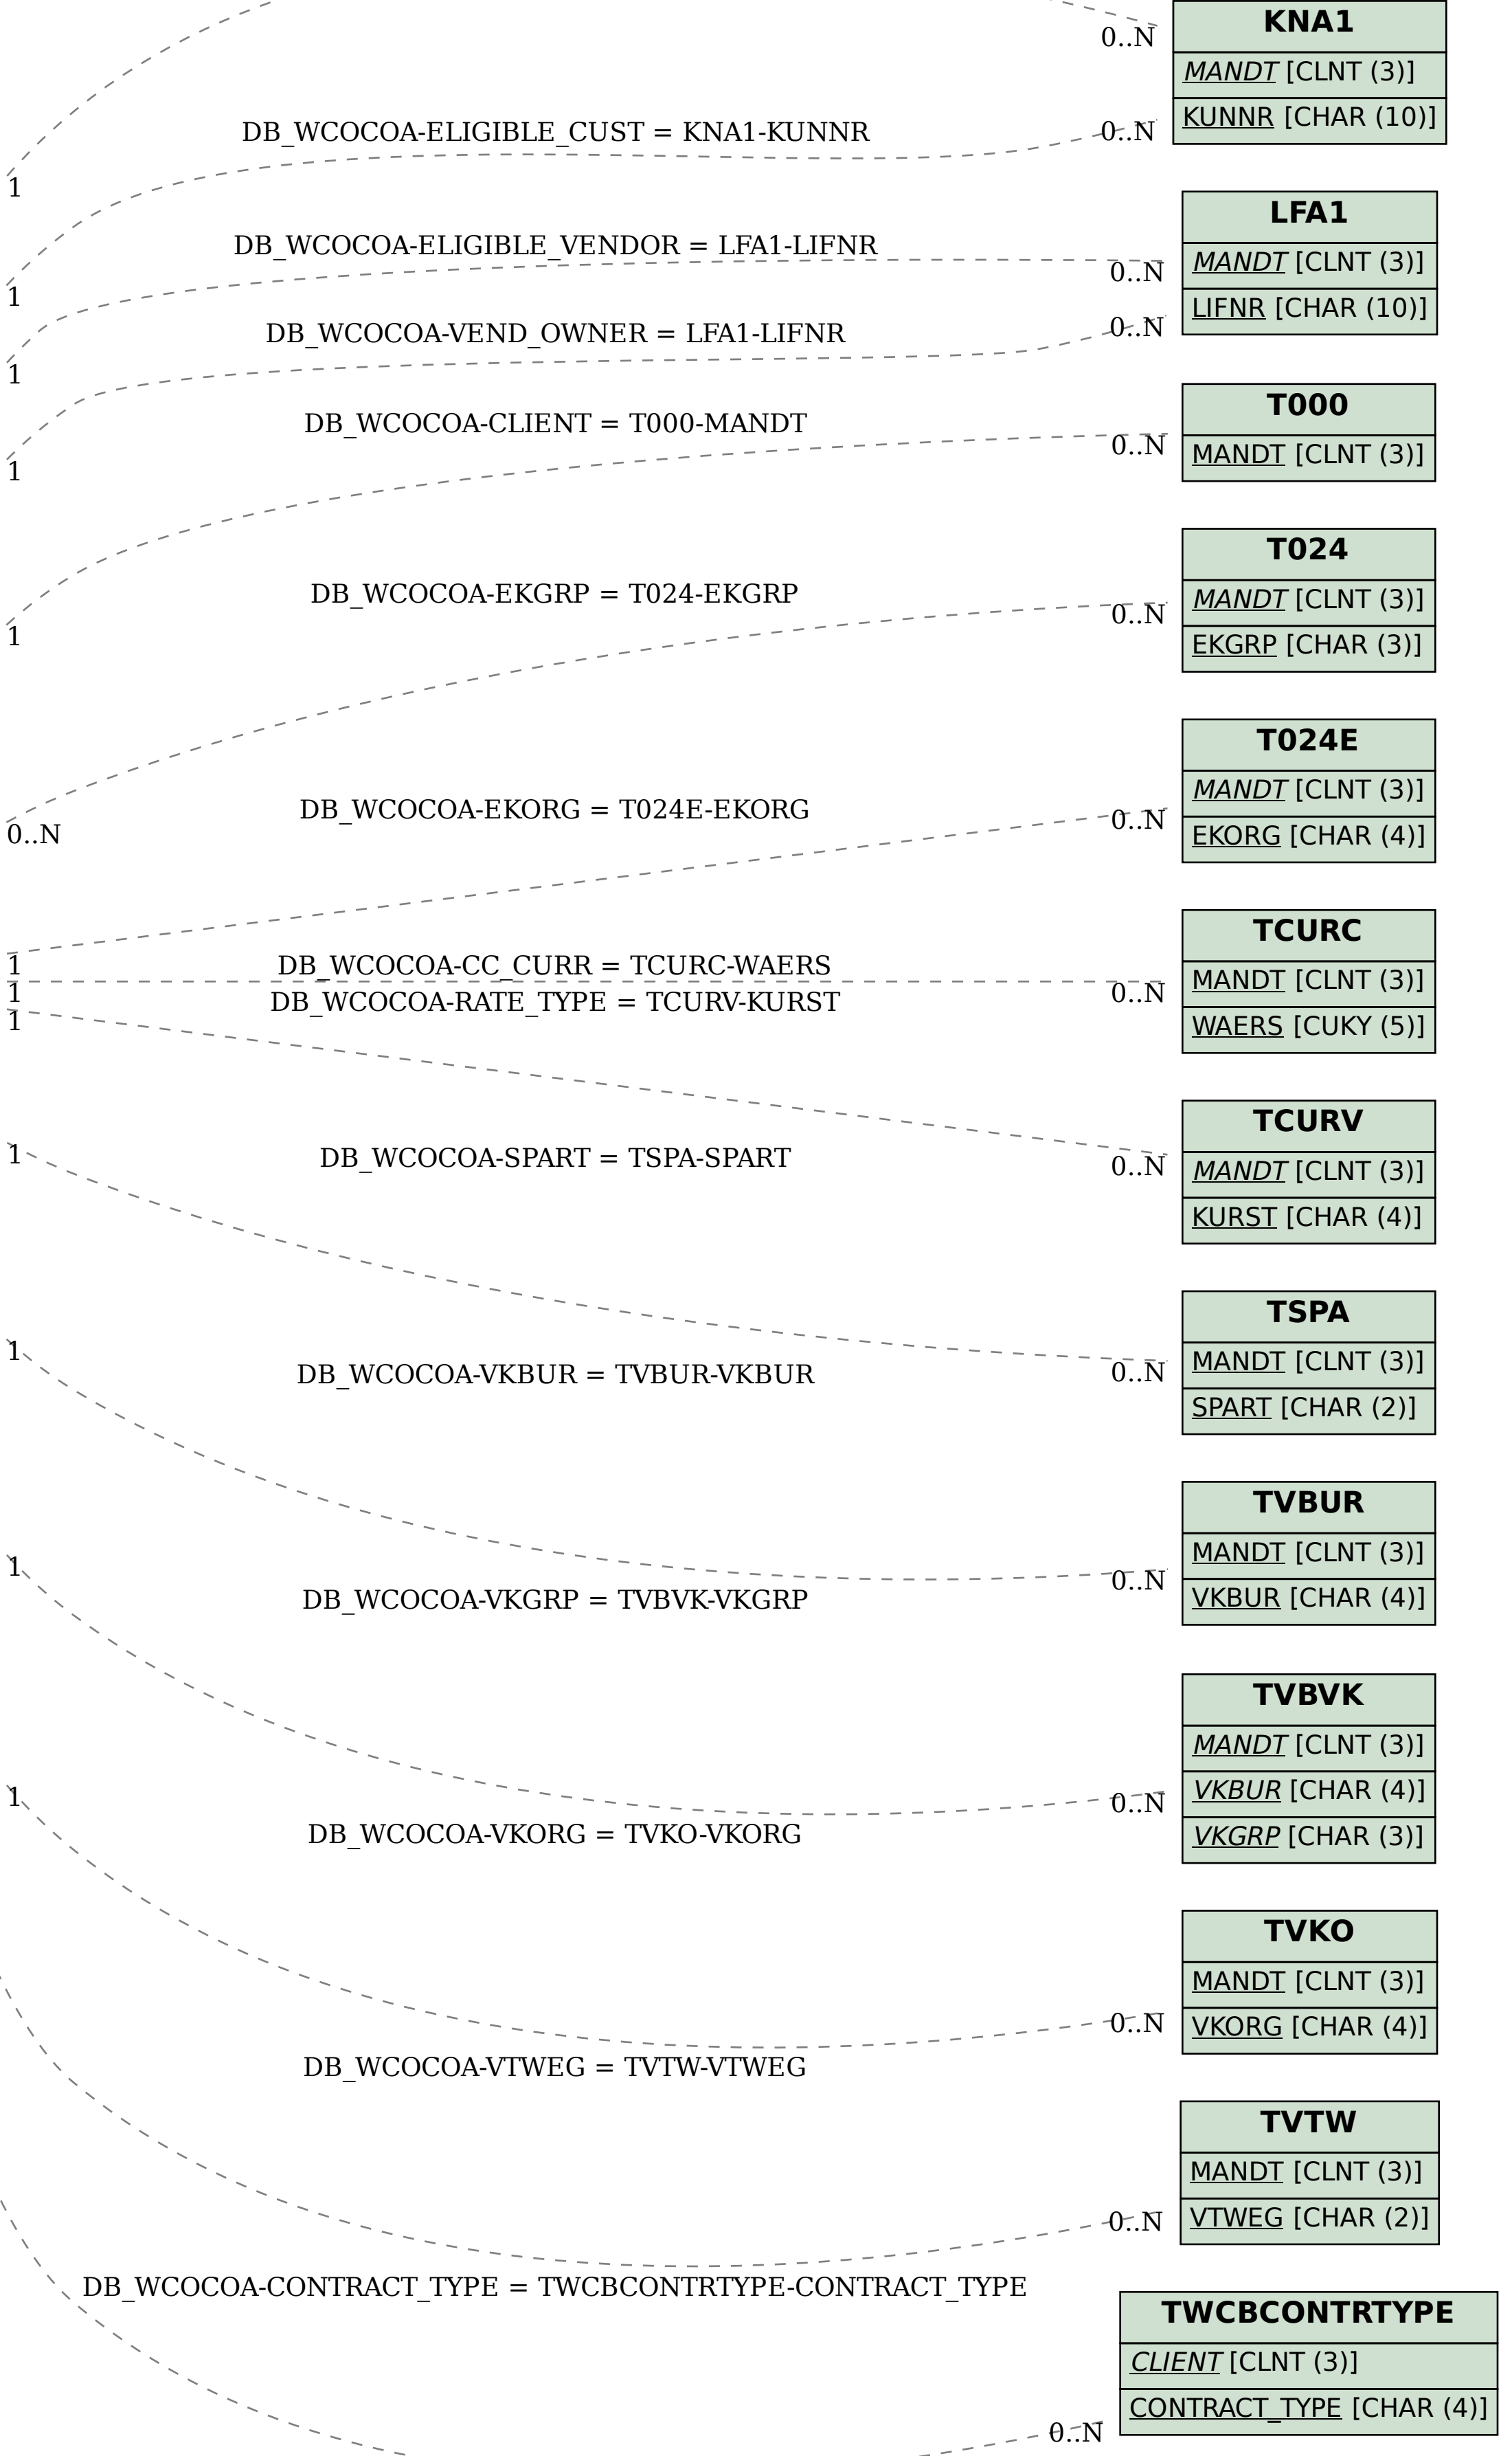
0..N

KNA1
MANDT [CLNT (3)]
KUNNR [CHAR (10)]

DB_WCOCOA-ELIGIBLE_CUST = KNA1-KUNNR
1
0..N

LFA1
MANDT [CLNT (3)]
LIFNR [CHAR (10)]

DB_WCOCOA-ELIGIBLE_VENDOR = LFA1-LIFNR
1
0..N

DB_WCOCOA-VEND_OWNER = LFA1-LIFNR
1
0..N

T000
MANDT [CLNT (3)]

DB_WCOCOA-CLIENT = T000-MANDT
1
0..N

T024
MANDT [CLNT (3)]
EKGRP [CHAR (3)]

DB_WCOCOA-EKGRP = T024-EKGRP
1
0..N

T024E
MANDT [CLNT (3)]
EKORG [CHAR (4)]

DB_WCOCOA-EKORG = T024E-EKORG
0..N
0..N

TCURC
MANDT [CLNT (3)]
WAERS [CUKY (5)]

1
DB_WCOCOA-CC_CURR = TCURC-WAERS
1
DB_WCOCOA-RATE_TYPE = TCURV-KURST
1
0..N

TCURV
MANDT [CLNT (3)]
KURST [CHAR (4)]

1
DB_WCOCOA-SPART = TSPA-SPART
0..N

TSPA
MANDT [CLNT (3)]
SPART [CHAR (2)]

1
DB_WCOCOA-VKBUR = TVBUR-VKBUR
0..N

TVBUR
MANDT [CLNT (3)]
VKBUR [CHAR (4)]

1
DB_WCOCOA-VKGRP = TVBVK-VKGRP
0..N

TVBVK
MANDT [CLNT (3)]
VKBUR [CHAR (4)]
VKGRP [CHAR (3)]

1
DB_WCOCOA-VKORG = TVKO-VKORG
0..N

TVKO
MANDT [CLNT (3)]
VKORG [CHAR (4)]

DB_WCOCOA-VTWEG = TVTW-VTWEG
0..N

TVTW
MANDT [CLNT (3)]
VTWEG [CHAR (2)]

DB_WCOCOA-CONTRACT_TYPE = TWCBCONTRTYPE-CONTRACT_TYPE
0..N

TWCBCONTRTYPE
CLIENT [CLNT (3)]
CONTRACT_TYPE [CHAR (4)]